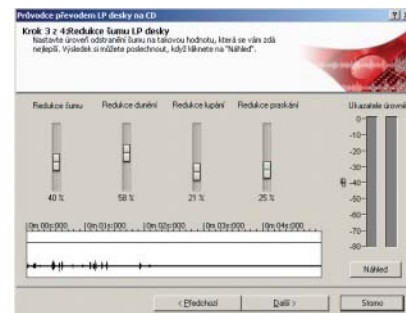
Průvodce převodem LP desky na CD

Krok 3 z 4:Redukce šumu LP desky
Nastavte úroveň odstranění šumu na takovou hodnotu, která se vám zdá nejlepší. Výsledek si můžete poslechnout, když kliknete na "Náhled".

Redukce šumu
Redukce dunění
Redukce lupání
Redukce praskání

40 %
58 %
21 %
25 %

Ukazatele úrovně
0
-10
-20
-30
-40
-50
-60
-70
-80
dB

0m 00s:000
0m 01s:000
0m 02s:000
0m 03s:000
0m 04s:000

Náhled

< Předchozí
Další >
Storno